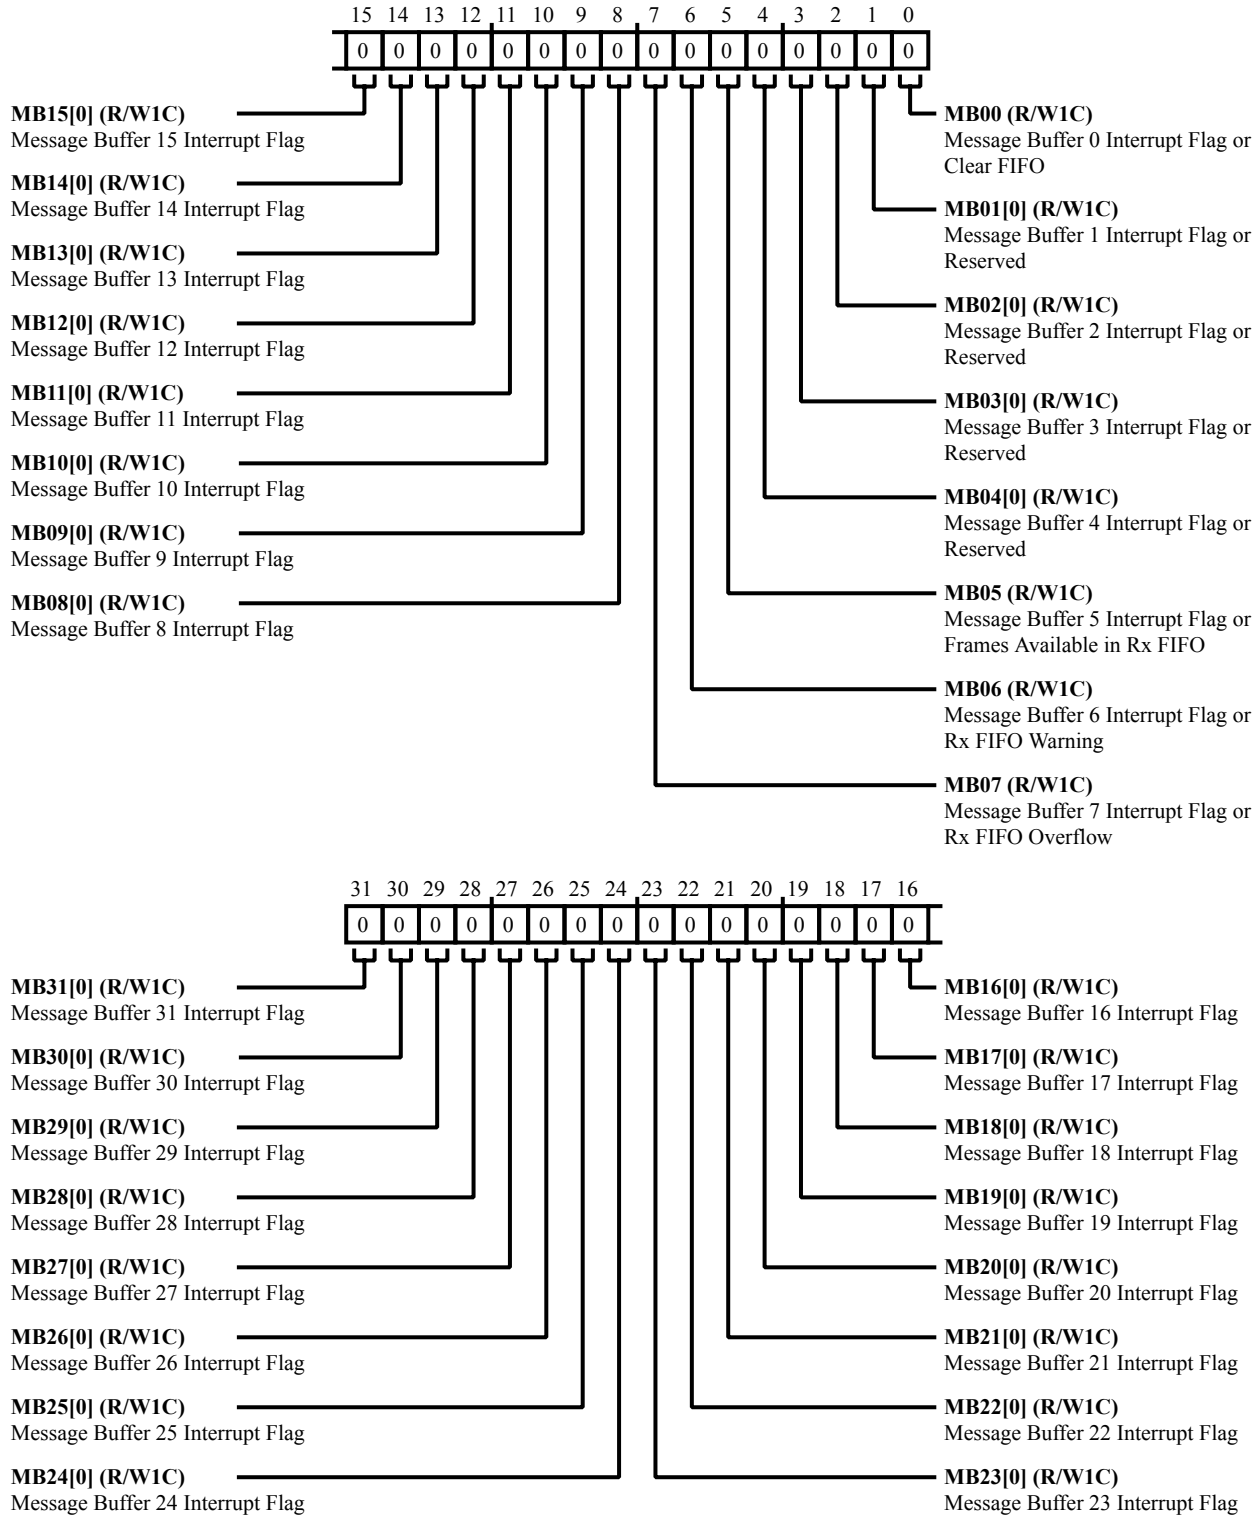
15 14 13 12 11 10 9 8 7 6 5 4 3 2 1 0

| 0 | 0 | 0 | 0 | 0 | 0 | 0 | 0 | 0 | 0 | 0 | 0 | 0 | 0 | 0 | 0 |
|---|---|---|---|---|---|---|---|---|---|---|---|---|---|---|---|

**MB15[0] (R/W1C)**
Message Buffer 15 Interrupt Flag

**MB14[0] (R/W1C)**
Message Buffer 14 Interrupt Flag

**MB13[0] (R/W1C)**
Message Buffer 13 Interrupt Flag

**MB12[0] (R/W1C)**
Message Buffer 12 Interrupt Flag

**MB11[0] (R/W1C)**
Message Buffer 11 Interrupt Flag

**MB10[0] (R/W1C)**
Message Buffer 10 Interrupt Flag

**MB09[0] (R/W1C)**
Message Buffer 9 Interrupt Flag

**MB08[0] (R/W1C)**
Message Buffer 8 Interrupt Flag

**MB00 (R/W1C)**
Message Buffer 0 Interrupt Flag or Clear FIFO

**MB01[0] (R/W1C)**
Message Buffer 1 Interrupt Flag or Reserved

**MB02[0] (R/W1C)**
Message Buffer 2 Interrupt Flag or Reserved

**MB03[0] (R/W1C)**
Message Buffer 3 Interrupt Flag or Reserved

**MB04[0] (R/W1C)**
Message Buffer 4 Interrupt Flag or Reserved

**MB05 (R/W1C)**
Message Buffer 5 Interrupt Flag or Frames Available in Rx FIFO

**MB06 (R/W1C)**
Message Buffer 6 Interrupt Flag or Rx FIFO Warning

**MB07 (R/W1C)**
Message Buffer 7 Interrupt Flag or Rx FIFO Overflow

31 30 29 28 27 26 25 24 23 22 21 20 19 18 17 16

| 0 | 0 | 0 | 0 | 0 | 0 | 0 | 0 | 0 | 0 | 0 | 0 | 0 | 0 | 0 | 0 |
|---|---|---|---|---|---|---|---|---|---|---|---|---|---|---|---|

**MB31[0] (R/W1C)**
Message Buffer 31 Interrupt Flag

**MB30[0] (R/W1C)**
Message Buffer 30 Interrupt Flag

**MB29[0] (R/W1C)**
Message Buffer 29 Interrupt Flag

**MB28[0] (R/W1C)**
Message Buffer 28 Interrupt Flag

**MB27[0] (R/W1C)**
Message Buffer 27 Interrupt Flag

**MB26[0] (R/W1C)**
Message Buffer 26 Interrupt Flag

**MB25[0] (R/W1C)**
Message Buffer 25 Interrupt Flag

**MB24[0] (R/W1C)**
Message Buffer 24 Interrupt Flag

**MB16[0] (R/W1C)**
Message Buffer 16 Interrupt Flag

**MB17[0] (R/W1C)**
Message Buffer 17 Interrupt Flag

**MB18[0] (R/W1C)**
Message Buffer 18 Interrupt Flag

**MB19[0] (R/W1C)**
Message Buffer 19 Interrupt Flag

**MB20[0] (R/W1C)**
Message Buffer 20 Interrupt Flag

**MB21[0] (R/W1C)**
Message Buffer 21 Interrupt Flag

**MB22[0] (R/W1C)**
Message Buffer 22 Interrupt Flag

**MB23[0] (R/W1C)**
Message Buffer 23 Interrupt Flag